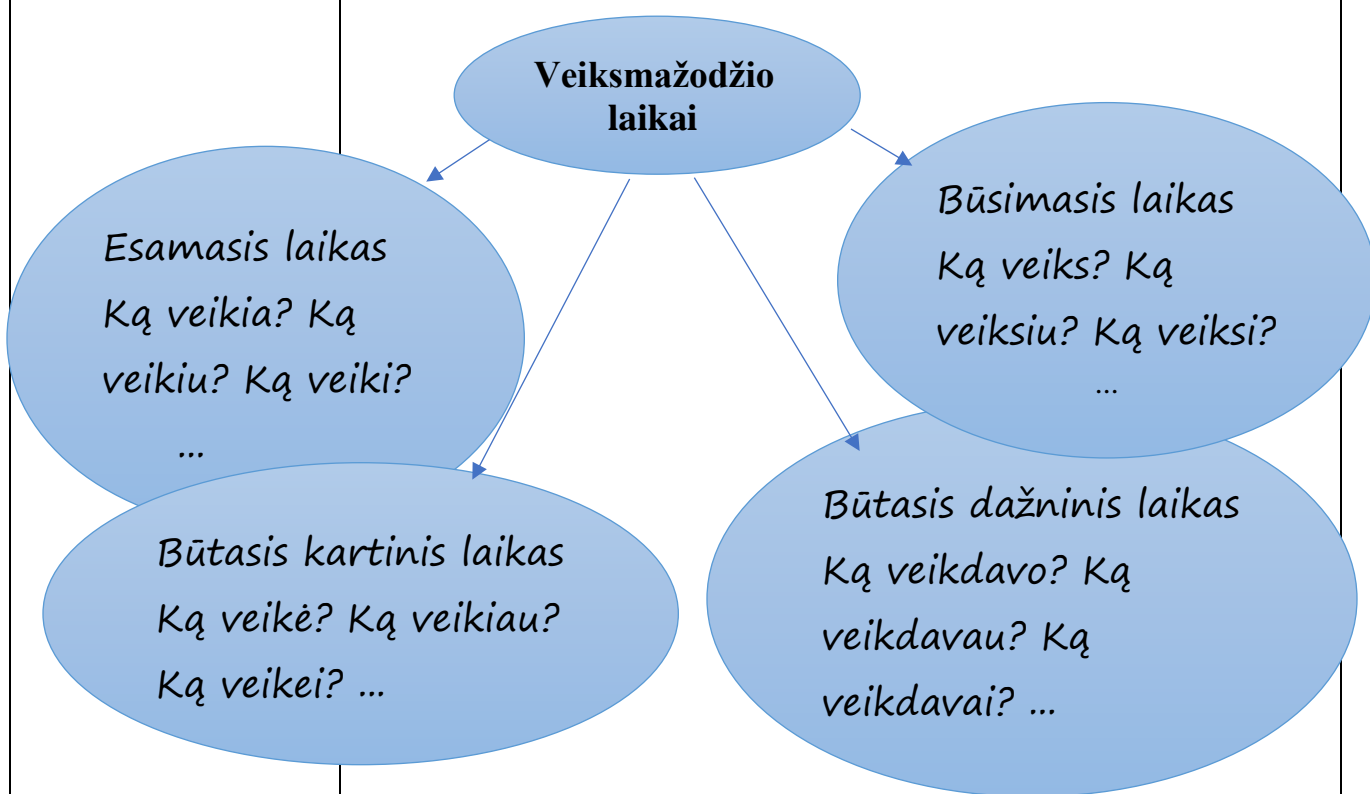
Veiksmažodžio laikai

Esamasis laikas
Ką veikia? Ką veikiu? Ką veiki?
...

Būsimasis laikas
Ką veiks? Ką veiksiu? Ką veiksi?
...

Būtasis kartinis laikas
Ką veikė? Ką veikiau? Ką veikei? ...

Būtasis dažninis laikas
Ką veikdavo? Ką veikdavau? Ką veikdavai? ...